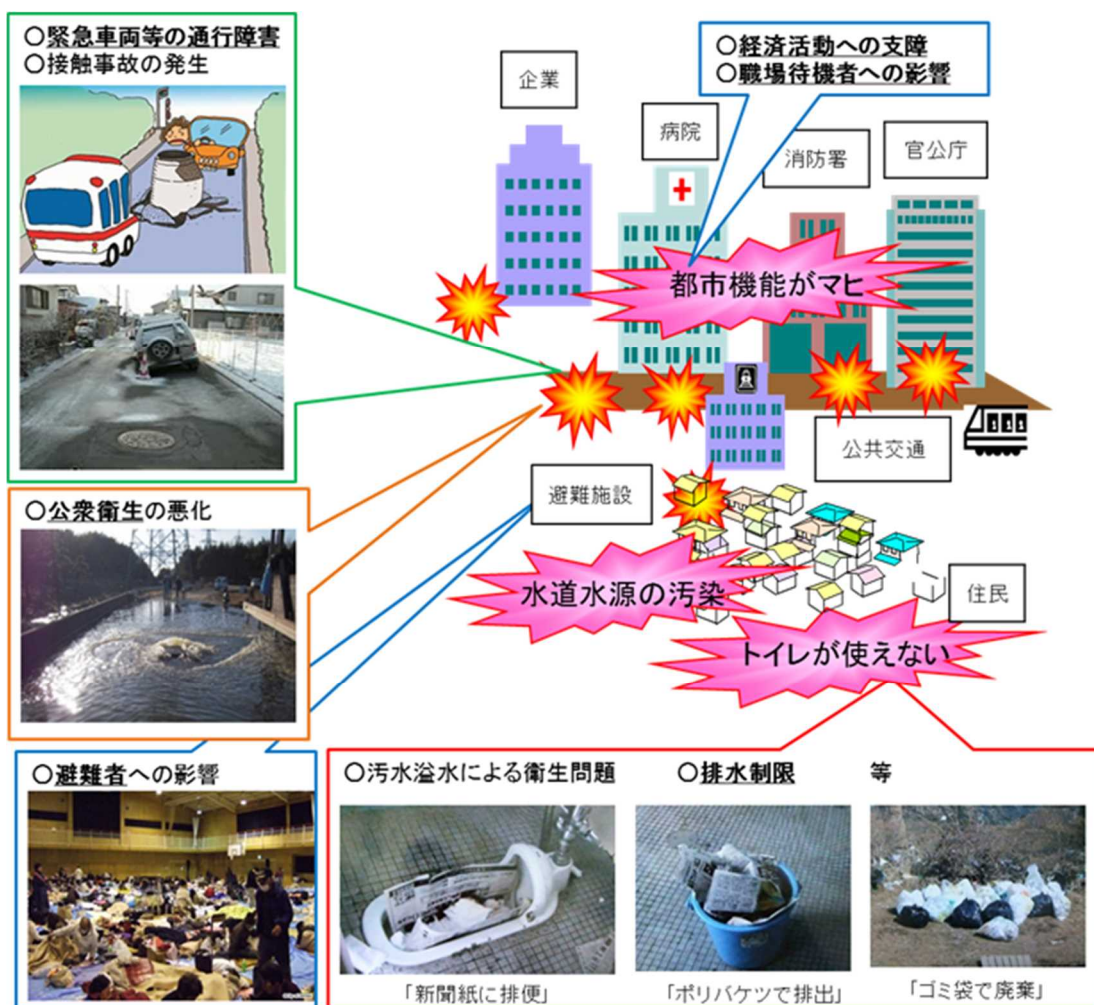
○緊急車両等の通行障害
○接触事故の発生

○経済活動への支障
○職場待機者への影響

企業

病院

消防署

官公庁

都市機能がマヒ

公共交通

避難施設

水道水源の汚染

住民

トイレが使えない

○公衆衛生の悪化

○避難者への影響

○汚水溢水による衛生問題　○排水制限　等

「新聞紙に排便」

「ポリバケツで排出」

「ゴミ袋で廃棄」